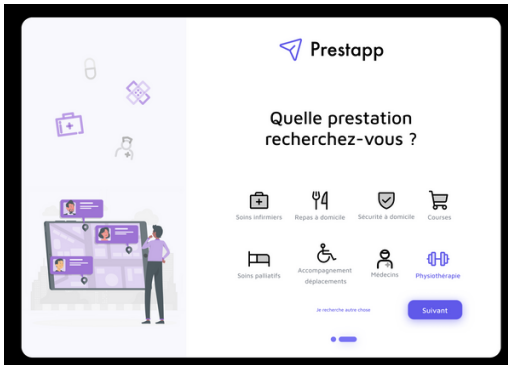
Prestapp

Quelle prestation recherchez-vous ?

Soins infirmiers
Repas à domicile
Sécurité à domicile
Courses
Soins palliatifs
Accompagnement déplacements
Médecins
Physiothérapie

Je recherche autre chose
Suivant